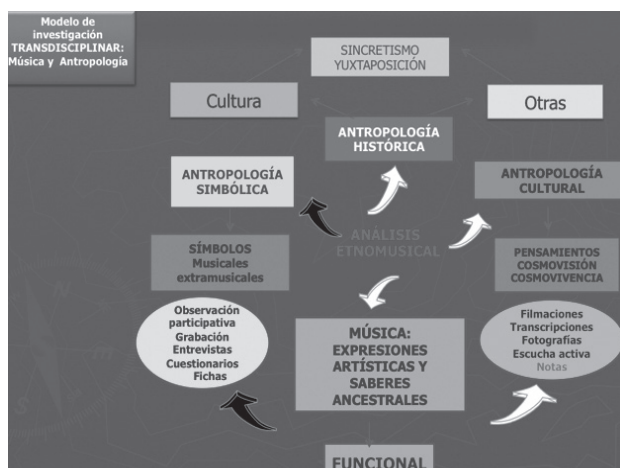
Modelo de investigación TRANSDISCIPLINAR: Música y Antropología

SINCRETISMO
YUXTAPOSICIÓN

Cultura

Otras

ANTROPOLOGÍA HISTÓRICA

ANTROPOLOGÍA SIMBÓLICA

ANTROPOLOGÍA CULTURAL

ANÁLISIS ETNOMUSICAL

SÍMBOLOS
Musicales
extramusicales

PENSAMIENTOS
COSMOVISIÓN
COSMOVIVENCIA

Observación participativa
Grabación
Entrevistas
Cuestionarios
Fichas

MÚSICA:
EXPRESIONES ARTÍSTICAS Y SABERES ANCESTRALES

Filmaciones
Transcripciones
Fotografías
Escucha activa
Notas

FUNCIONAL